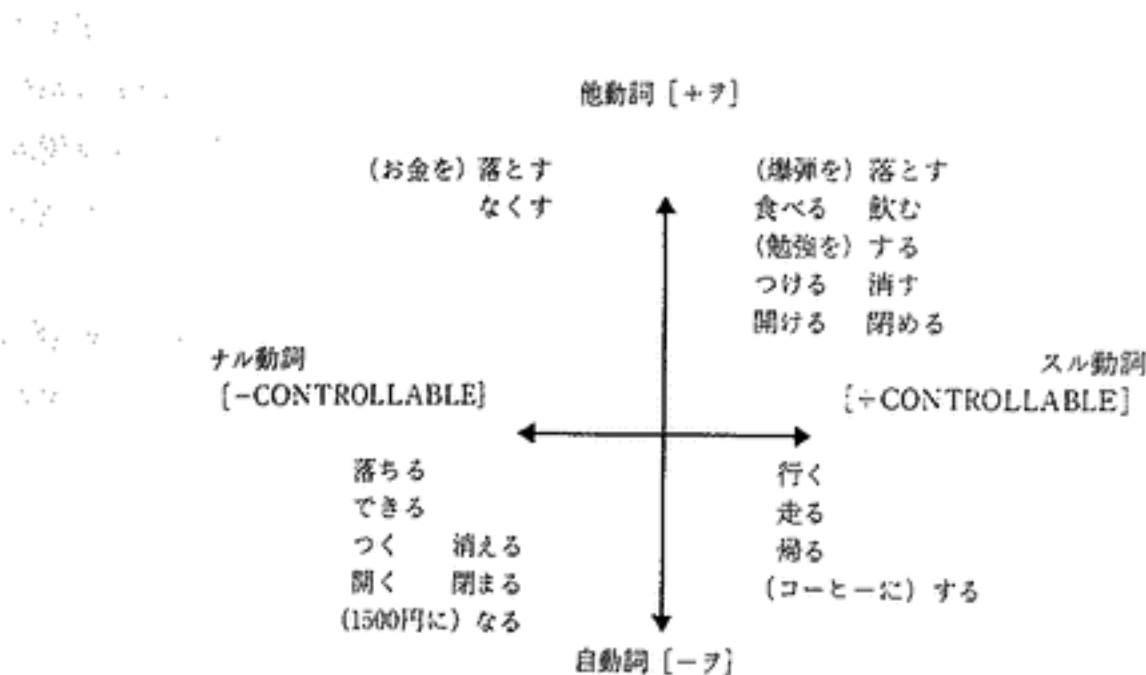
他動詞［＋ヲ］

（お金を）落とす
なくす

（爆弾を）落とす
食べる　飲む
（勉強を）する
つける　消す
開ける　閉める

ナル動詞
［−CONTROLLABLE］

スル動詞
［＋CONTROLLABLE］

落ちる
できる
つく　消える
開く　閉まる
（1500円に）なる

行く
走る
帰る
（コーヒーに）する

自動詞［−ヲ］